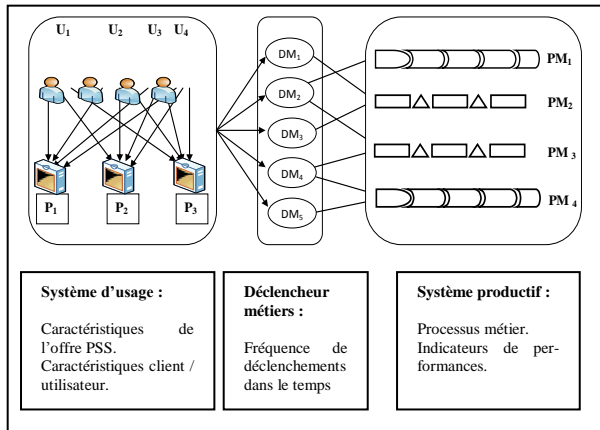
$U_1$ $U_2$ $U_3$ $U_4$

$P_1$ $P_2$ $P_3$

$DM_1$
$DM_2$
$DM_3$
$DM_4$
$DM_5$

$PM_1$
$PM_2$
$PM_3$
$PM_4$

Système d'usage :

Caractéristiques de l'offre PSS. Caractéristiques client / utilisateur.

Déclencheur métiers :

Fréquence de déclenchements dans le temps

Système productif :

Processus métier. Indicateurs de performances.